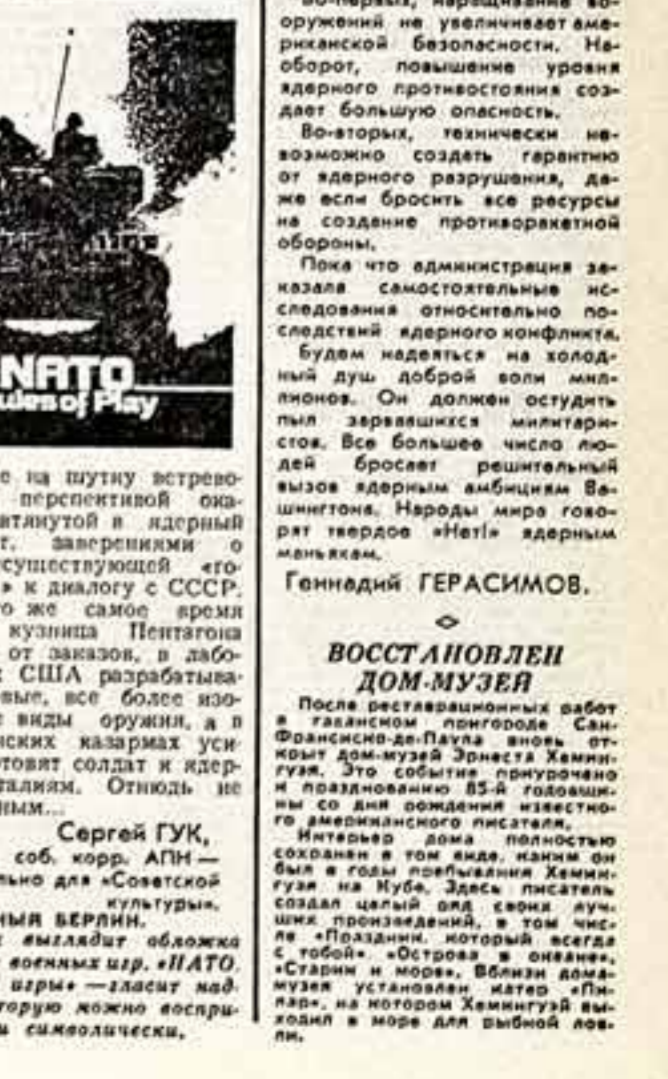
NATO
ules of Play

е на шутку встревоперспективой оказтянутой в ядерный т. заверениями о существующей «го» к диалогу с СССР. о же самое время кузница Пентагона от заказов, в лабо США разрабатываые, все более изо виды оружия, а в нских казармах усиотовит солдат и ядертализм. Отнюдь не нми...

Сергей ГУК,
соб. корр. АПН — льно для «Советской культуры».
НЫЙ БЕРЛИН.
выглядит обложка военных игр. «НАТО. игры» —гласит надторую можно восприсимволически.

Во-первых, наращивание вооружений не увеличивает американской безопасности. Наоборот, повышение уровня ядерного противостояния создает большую опасность.

Во-вторых, технически невозможно создать гарантию от ядерного разрушения, даже если бросить все ресурсы на создание противоракетной обороны.

Пока что администрация заказала самостоятельные исследования относительно последствий ядерного конфликта.

Будем надеяться на холодный душ доброй воли миллионов. Он должен остудить пыл зарвавшихся милитаристов. Все большее число людей бросает решительный вызов ядерным амбициям Вашингтона. Народы мира говорят твердое «Нет!» ядерным маньякам.

Геннадий ГЕРАСИМОВ.

ВОССТАНОВЛЕН ДОМ-МУЗЕЙ

После реставрационных работ в гаванском пригороде Сан-Франсиско-де-Паула вновь открыт дом-музей Эрнеста Хемингуэя. Это событие приурочено к празднованию 85-й годовщины со дня рождения известного американского писателя.

Интерьер дома полностью сохранен в том виде, каким он был в годы пребывания Хемингуэя на Кубе. Здесь писатель создал целый ряд своих лучших произведений, в том числе «Праздник, который всегда с тобой», «Острова в океане», «Старик и море». Вблизи дома-музея установлен катер «Пилар», на котором Хемингуэй выходил в море для рыбной ловли.